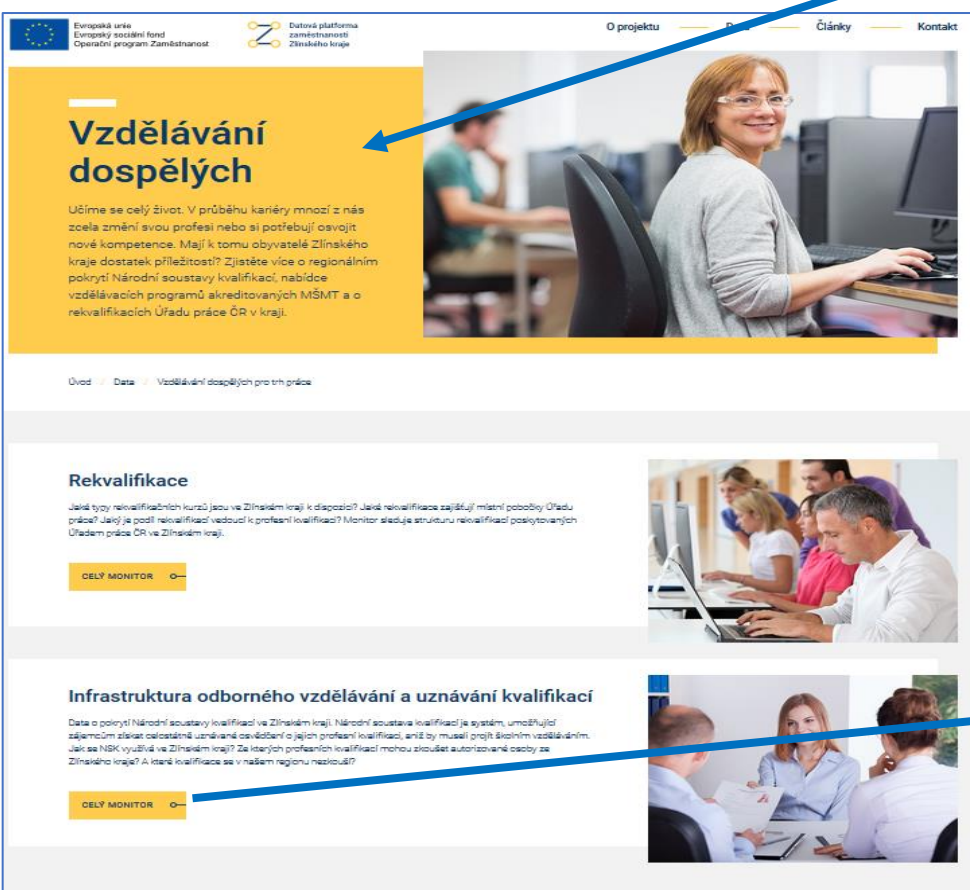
Evropská unie
Evropský sociální fond
Operační program Zaměstnanost

Datová platforma zaměstnanosti Zlínského kraje

O projektu Data Články Kontakt

Vzdělávání dospělých

Učíme se celý život. V průběhu kariéry mnozí z nás zcela změní svou profesi nebo si potřebují osvojit nové kompetence. Mají k tomu obyvatelé Zlínského kraje dostatek příležitostí? Zjistěte více o regionálním pokrytí Národní soustavy kvalifikací, nabídce vzdělávacích programů akreditovaných MŠMT a o rekvalifikacích Úřadu práce ČR v kraji.

Úvod / Data / Vzdělávání dospělých pro trh práce

Rekvalifikace

Jaké typy rekvalifikačních kurzů jsou ve Zlínském kraji k dispozici? Jaké rekvalifikace zajišťují místní pobočky Úřadu práce? Jaký je podíl rekvalifikací vedoucí k profesní kvalifikaci? Monitor sleduje strukturu rekvalifikací poskytovaných Úřadem práce ČR ve Zlínském kraji.

CELÝ MONITOR

Infrastruktura odborného vzdělávání a uznávání kvalifikací

Data o pokrytí Národní soustavy kvalifikací ve Zlínském kraji. Národní soustava kvalifikací je systém, umožňující zájemcům získat celostátně uznávané osvědčení o jejich profesní kvalifikaci, aniž by museli projít školním vzděláváním. Jak se NSK využívá ve Zlínském kraji? Ze kterých profesních kvalifikací mohou zkoušet autorizované osoby ze Zlínského kraje? A které kvalifikace se v našem regionu nezkouší?

CELÝ MONITOR